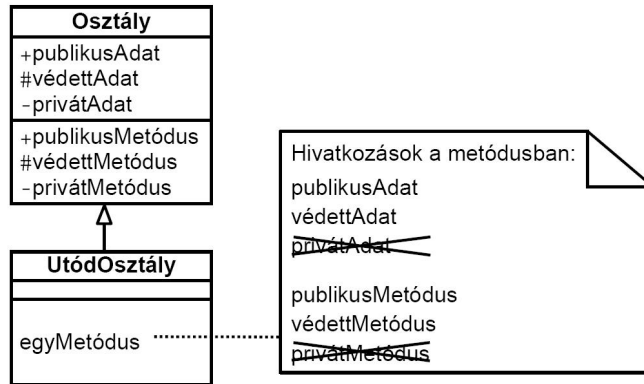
Osztály

+publikusAdat
#védettAdat
-privátAdat

+publikusMetódus
#védettMetódus
-privátMetódus

UtódOsztály

egyMetódus

Hivatkozások a metódusban:
publikusAdat
védettAdat
~~privátAdat~~

publikusMetódus
védettMetódus
~~privátMetódus~~